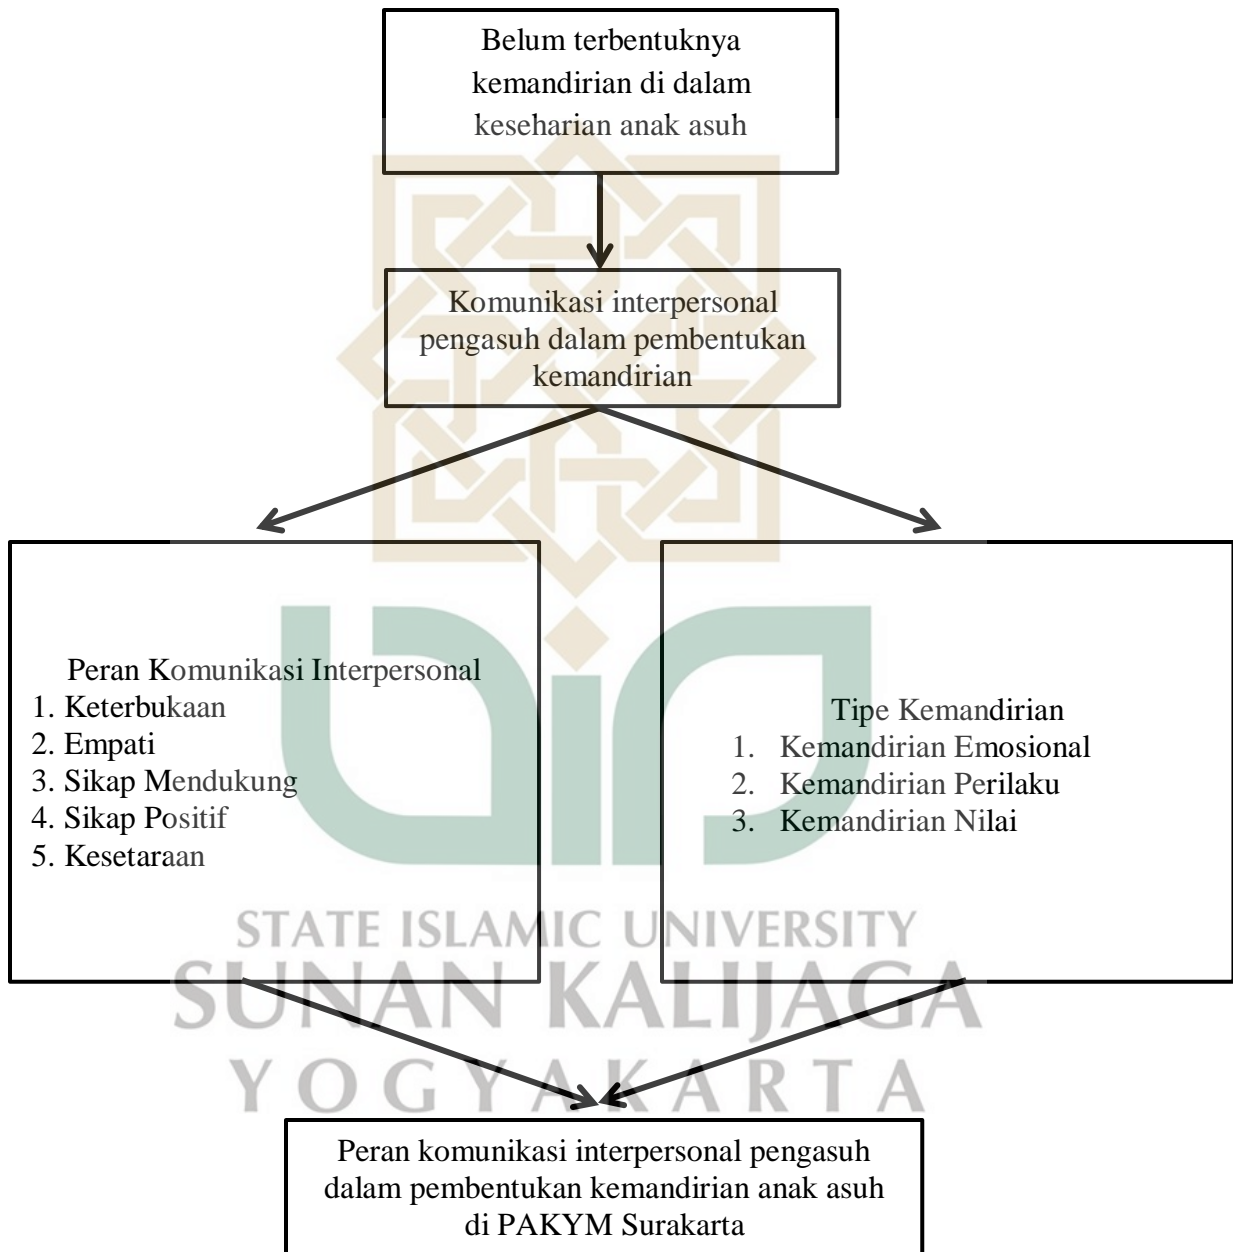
Belum terbentuknya kemandirian di dalam keseharian anak asuh

Komunikasi interpersonal pengasuh dalam pembentukan kemandirian

Peran Komunikasi Interpersonal
1. Keterbukaan
2. Empati
3. Sikap Mendukung
4. Sikap Positif
5. Kesetaraan

Tipe Kemandirian
1. Kemandirian Emosional
2. Kemandirian Perilaku
3. Kemandirian Nilai

STATE ISLAMIC UNIVERSITY
SUNAN KALIJAGA
YOGYAKARTA

Peran komunikasi interpersonal pengasuh dalam pembentukan kemandirian anak asuh di PAKYM Surakarta